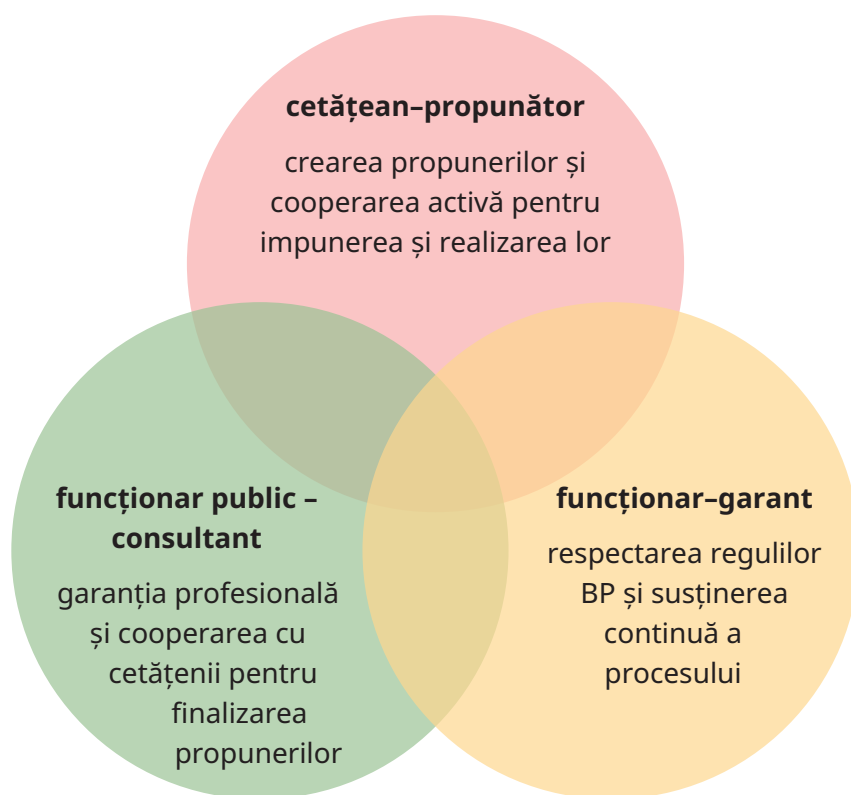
cetățean–propunător

crearea propunerilor și cooperarea activă pentru impunerea și realizarea lor

funcționar public – consultant

garanția profesională și cooperarea cu cetățenii pentru finalizarea propunerilor

funcționar–garant

respectarea regulilor BP și susținerea continuă a procesului